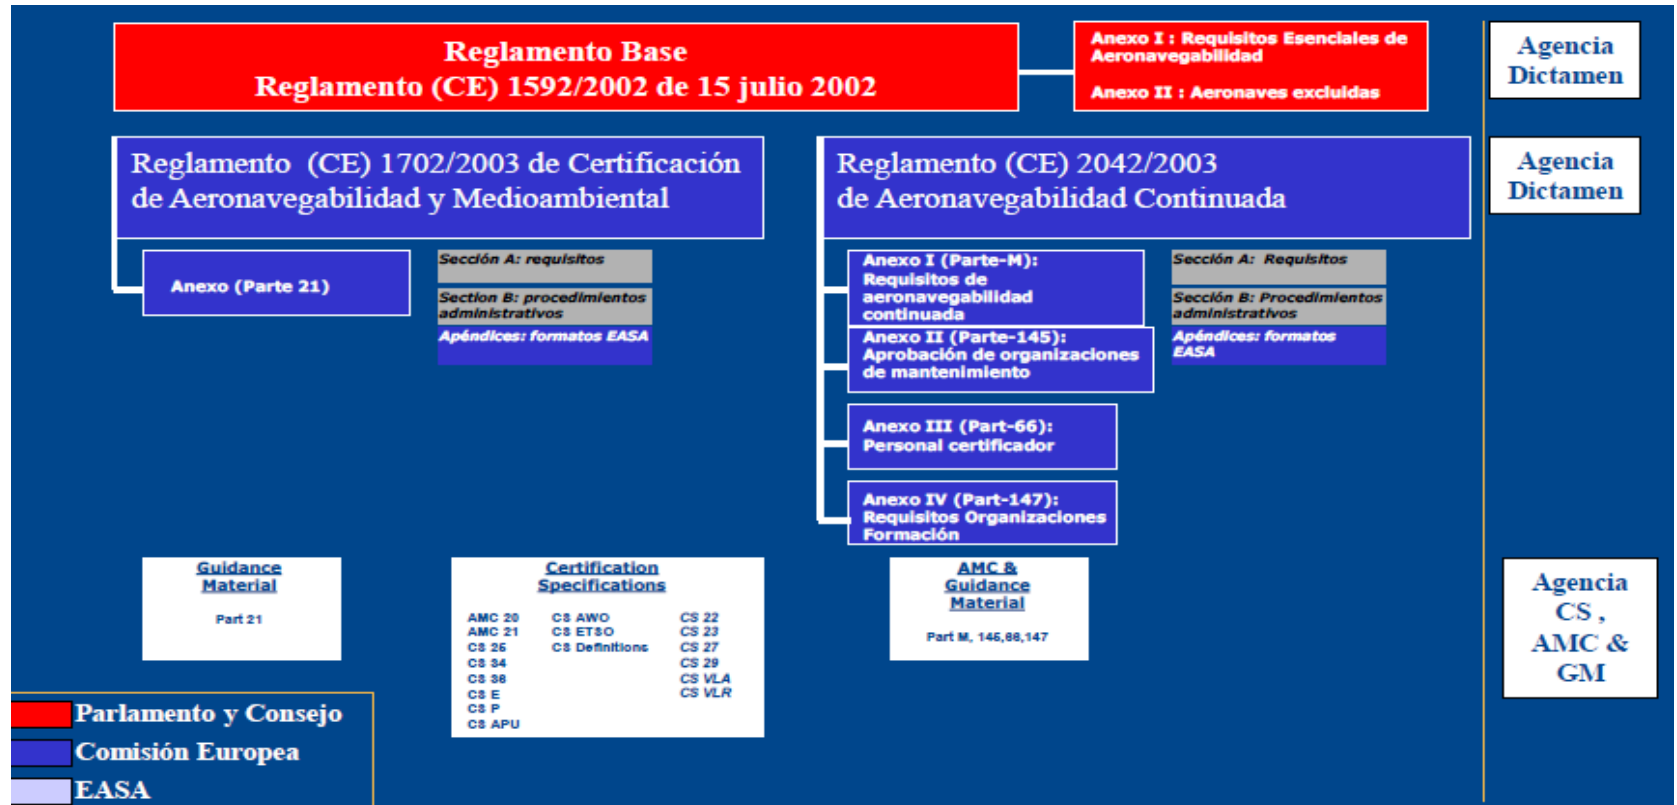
Reglamento Base
Reglamento (CE) 1592/2002 de 15 julio 2002

Anexo I : Requisitos Esenciales de Aeronavegabilidad
Anexo II : Aeronaves excluidas

Agencia Dictamen

Reglamento (CE) 1702/2003 de Certificación de Aeronavegabilidad y Medioambiental

Reglamento (CE) 2042/2003 de Aeronavegabilidad Continuada

Agencia Dictamen

Anexo (Parte 21)

Sección A: requisitos
Section B: procedimientos administrativos
Apéndices: formatos EASA

Anexo I (Parte-M): Requisitos de aeronavegabilidad continuada

Anexo II (Parte-145): Aprobación de organizaciones de mantenimiento

Sección A: Requisitos
Sección B: Procedimientos administrativos
Apéndices: formatos EASA

Anexo III (Part-66): Personal certificador

Anexo IV (Part-147): Requisitos Organizaciones Formación

Guidance Material
Part 21

Certification Specifications
AMC 20
AMC 21
CS 25
CS 34
CS 36
CS E
CS P
CS APU
CS AWO
CS ETSO
CS Definitions
CS 22
CS 23
CS 27
CS 29
CS VLA
CS VLR

AMC & Guidance Material
Part M, 145,66,147

Agencia CS , AMC & GM

Parlamento y Consejo
Comisión Europea
EASA